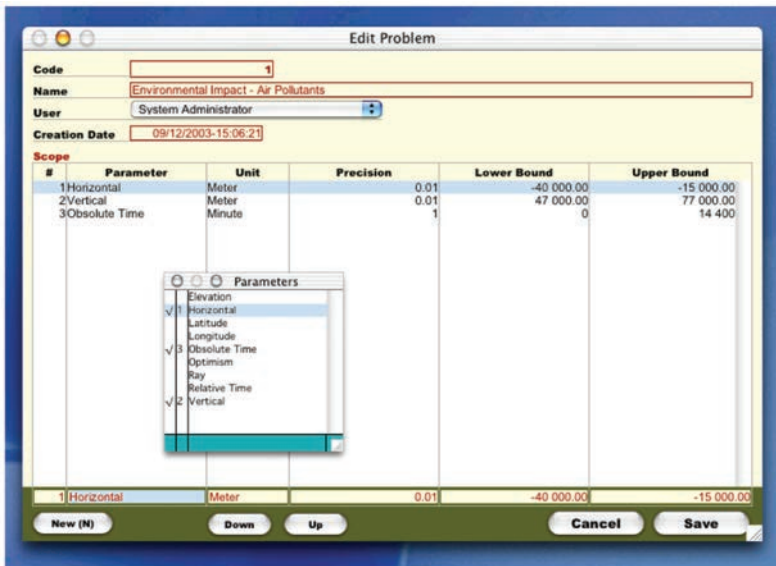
Edit Problem

Code 1
Name Environmental Impact - Air Pollutants
User System Administrator
Creation Date 09/12/2003-15:06:21

Scope

| # | Parameter | Unit | Precision | Lower Bound | Upper Bound |
|---|---|---|---|---|---|
| 1 | Horizontal | Meter | 0.01 | -40 000.00 | -15 000.00 |
| 2 | Vertical | Meter | 0.01 | 47 000.00 | 77 000.00 |
| 3 | Obsolute Time | Minute | 1 | 0 | 14 400 |

Parameters
Elevation
√ 1 Horizontal
Latitude
Longitude
√ 3 Obsolute Time
Optimism
Ray
Relative Time
√ 2 Vertical

1 Horizontal Meter 0.01 -40 000.00 -15 000.00

New (N) Down Up Cancel Save